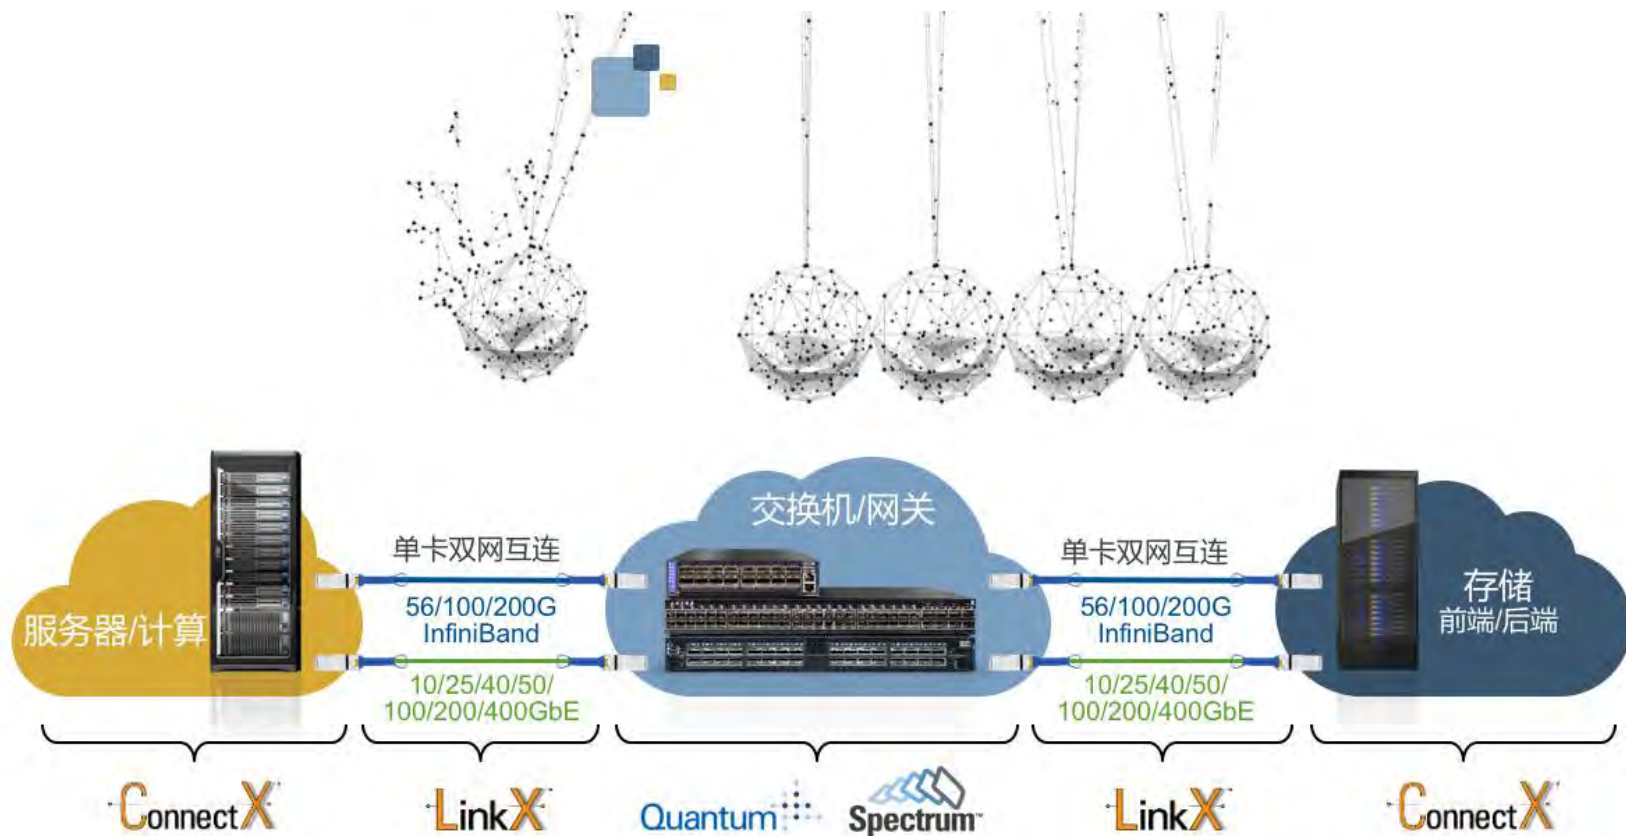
交换机/网关

服务器/计算

单卡双网互连

56/100/200G InfiniBand

10/25/40/50/ 100/200/400GbE

单卡双网互连

56/100/200G InfiniBand

10/25/40/50/ 100/200/400GbE

存储 前端/后端

ConnectX

LinkX

Quantum

Spectrum

LinkX

ConnectX